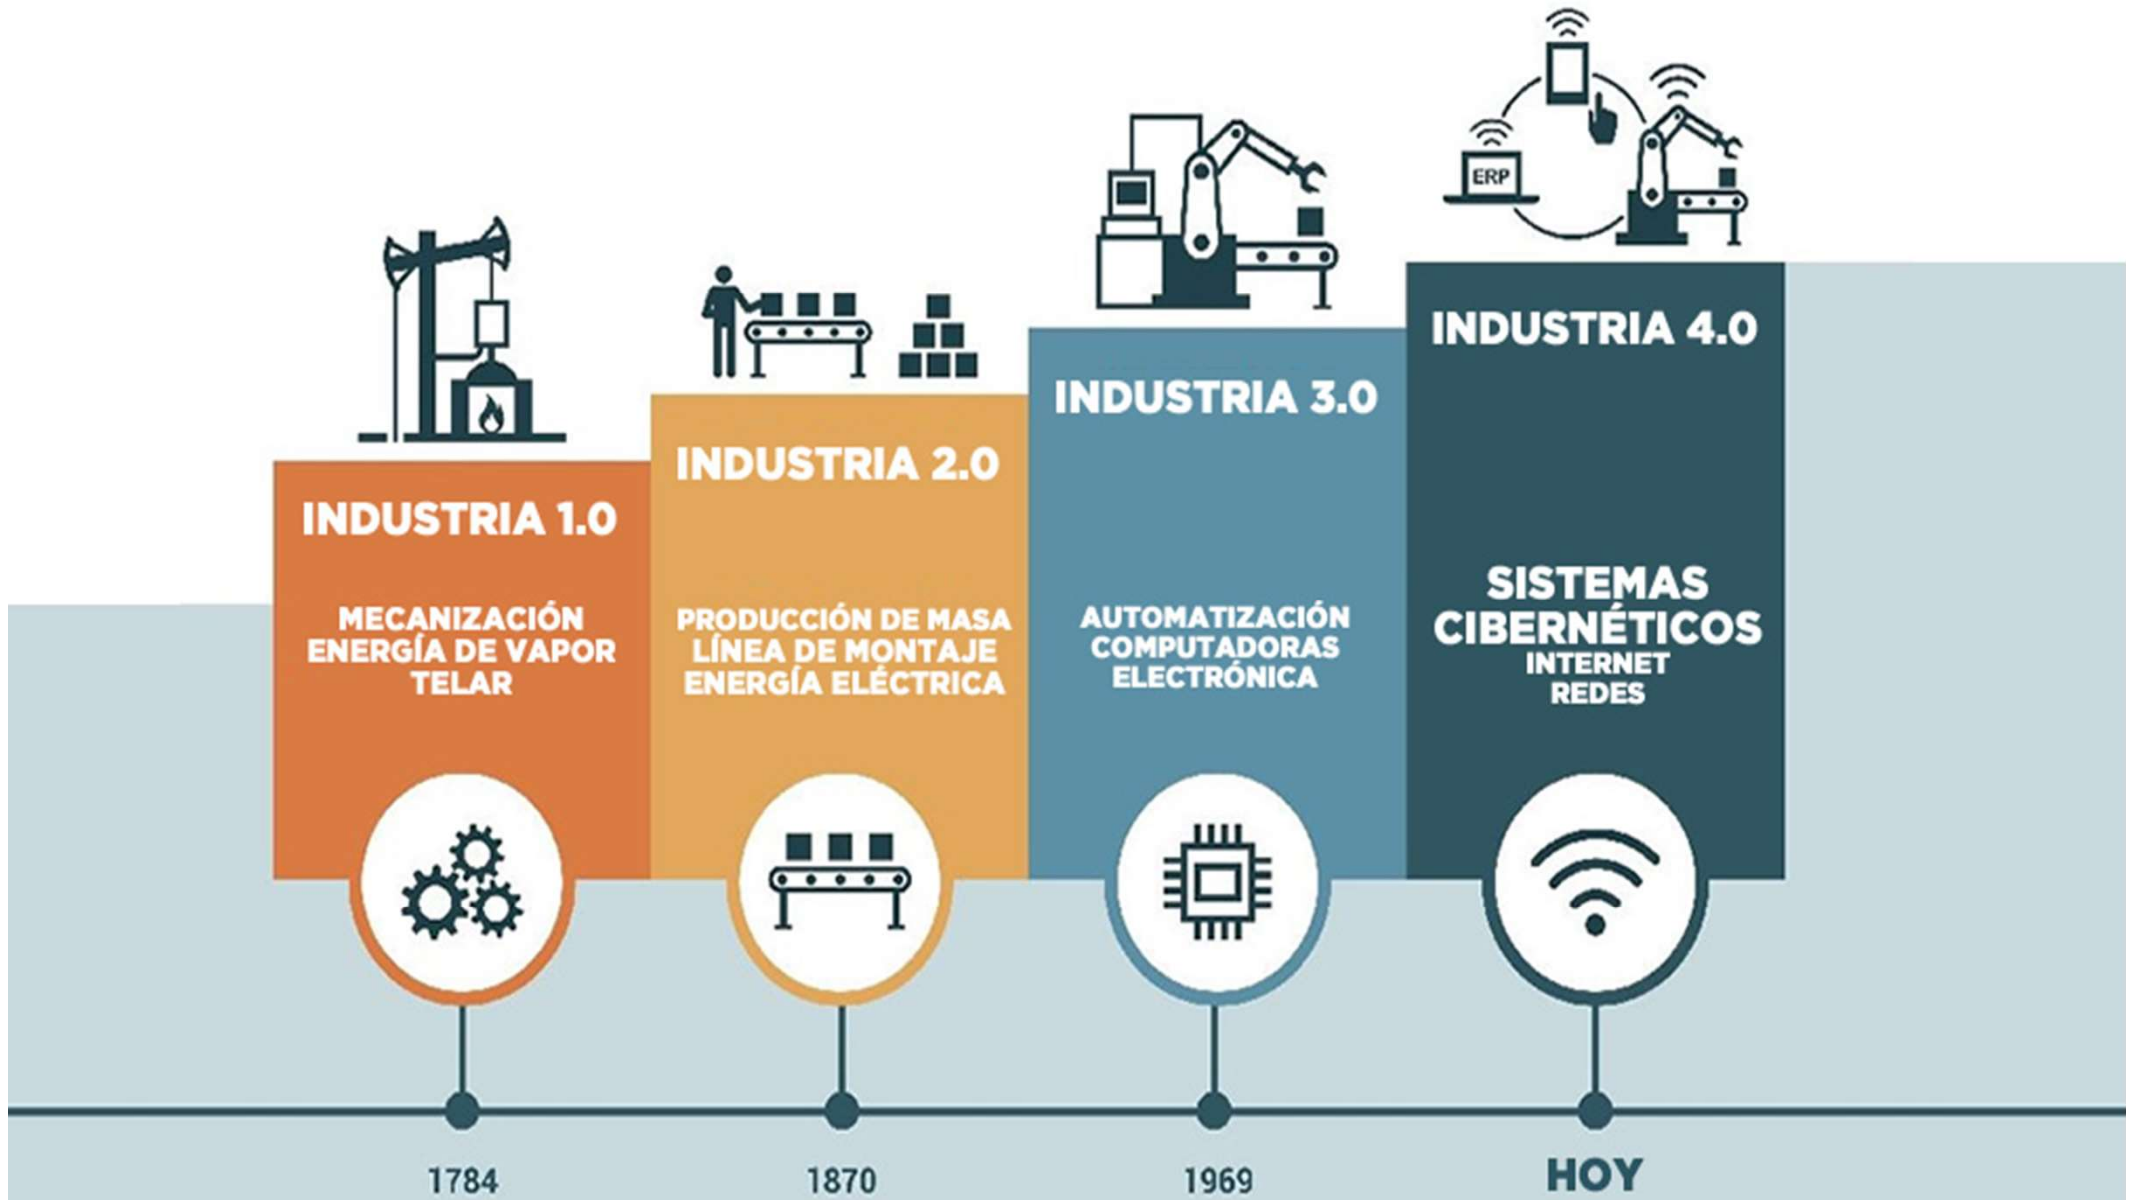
ERP

INDUSTRIA 1.0

MECANIZACIÓN
ENERGÍA DE VAPOR
TELAR

INDUSTRIA 2.0

PRODUCCIÓN DE MASA
LÍNEA DE MONTAJE
ENERGÍA ELÉCTRICA

INDUSTRIA 3.0

AUTOMATIZACIÓN
COMPUTADORAS
ELECTRÓNICA

INDUSTRIA 4.0

SISTEMAS
CIBERNÉTICOS
INTERNET
REDES

1784

1870

1969

HOY